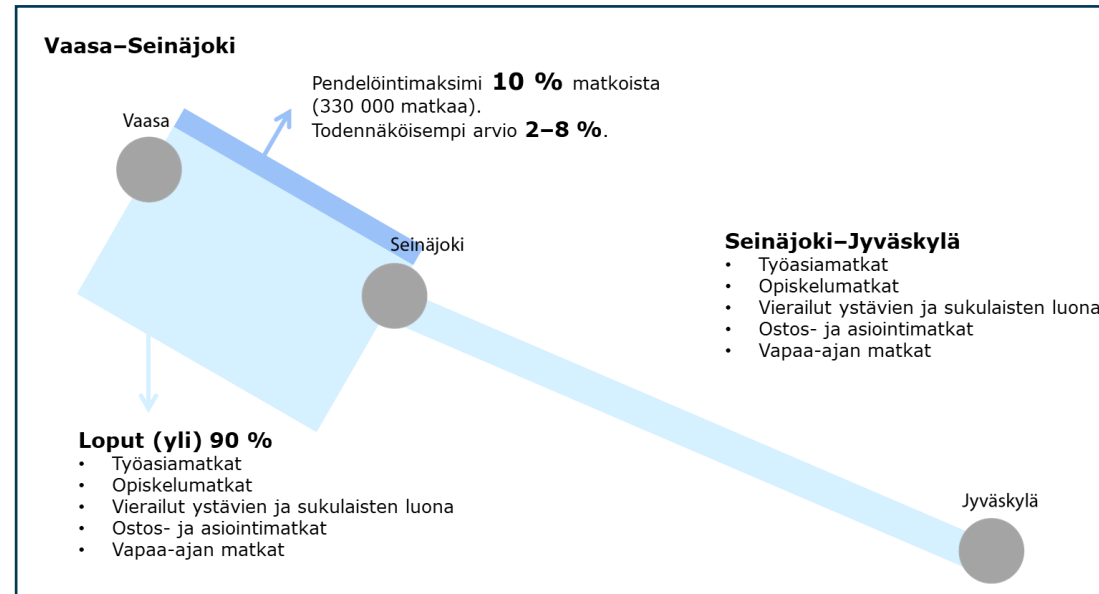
Vaasa–Seinäjoki

Pendelöintimaksimi **10 %** matkoista (330 000 matkaa).
Todennäköisempi arvio **2–8 %**.

Vaasa

Seinäjoki

Seinäjoki–Jyväskylä
• Työasiamatkat
• Opiskelumatkat
• Vierailut ystävien ja sukulaisten luona
• Ostos- ja asiointimatkat
• Vapaa-ajan matkat

Loput (yli) 90 %
• Työasiamatkat
• Opiskelumatkat
• Vierailut ystävien ja sukulaisten luona
• Ostos- ja asiointimatkat
• Vapaa-ajan matkat

Jyväskylä